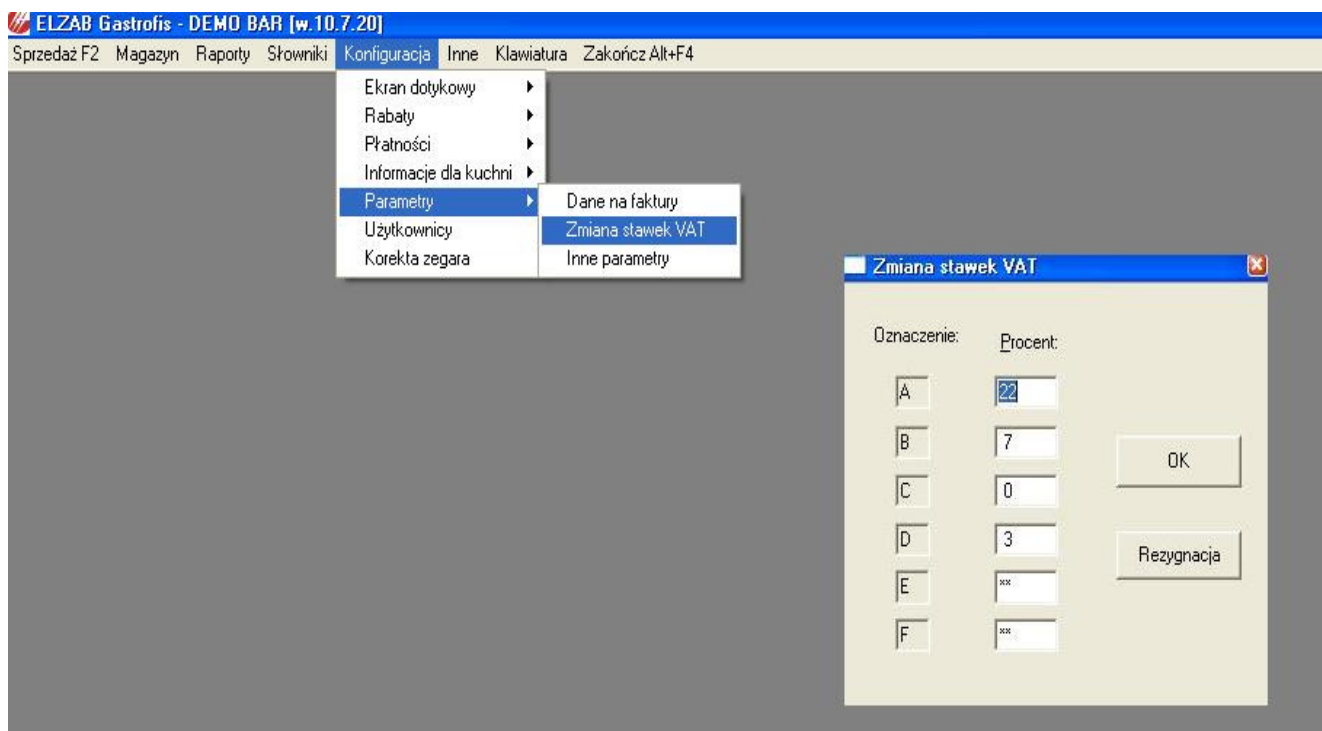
ELZAB Gastrofis - DEMO BAR [w.10.7.20]

Sprzedaż F2 Magazyn Raporty Słowniki Konfiguracja Inne Klawiatura Zakończ Alt+F4

Ekran dotykowy
Rabaty
Płatności
Informacje dla kuchni
Parametry
Użytkownicy
Korekta zegara

Dane na faktury
Zmiana stawek VAT
Inne parametry

Zmiana stawek VAT

Oznaczenie: Procent:

| Oznaczenie | Procent |
|---|---|
| A | 22 |
| B | 7 |
| C | 0 |
| D | 3 |
| E | ** |
| F | ** |

OK

Rezygnacja